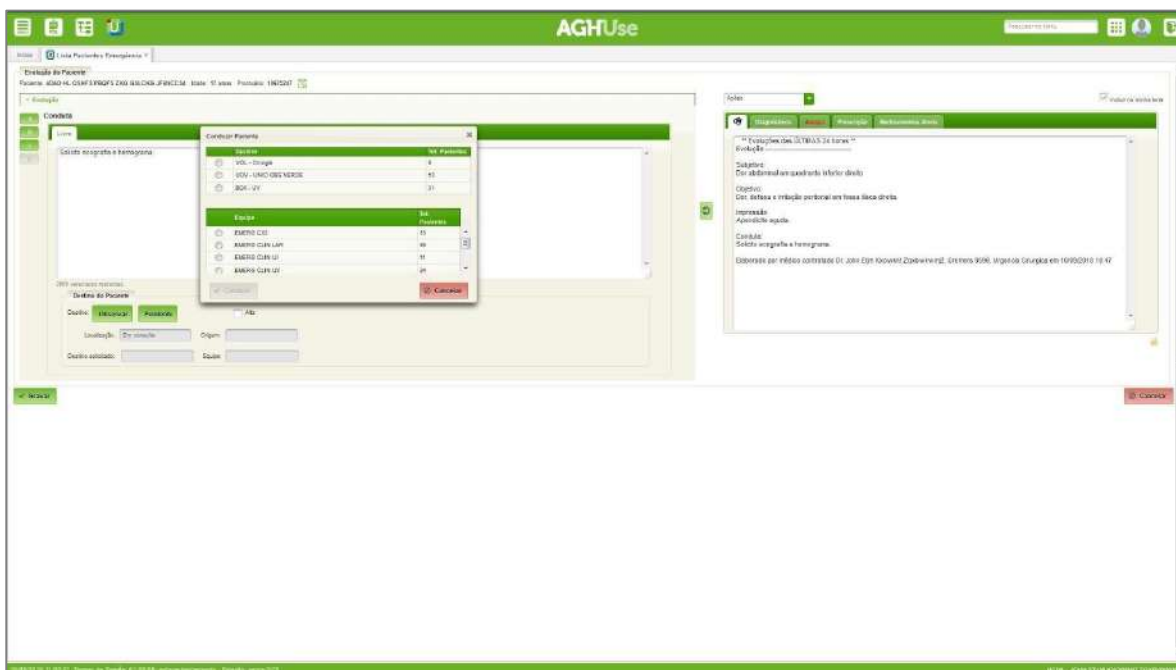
AGHUse

Início | Lista Pacientes Emergência

Evolução do Paciente
Paciente: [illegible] Idade: 11 anos Prontuário: 1167/207

Evolução

Conduta

Livre

Solicito ecografia e hemograma.

Destino do Paciente
Destino: Internar Pendente
Alta
Localização: Em consulta Origem:
Destino solicitado: Equipe:

Conduzir Paciente

| | Opções | Tot. Pacientes |
|---|---|---|
| | VOL - Urologia | 4 |
| | UOV - UNID OBS VERDE | 51 |
| | BOX - UY | 31 |

| | Equipe | Tot. Pacientes |
|---|---|---|
| | EMERG CIG | 15 |
| | EMERG CLIN LAR | 46 |
| | EMERG CLIN UI | 11 |
| | EMERG CLIN UY | 21 |

Conduzir
Cancelar

Notas

Visualizar evolução

Diagnósticos | Exames | Prescrição | Medicamentos

** Evoluções das ÚLTIMAS 24 horas **
Evolução

Subjetivo:
Dor abdominal em quadrante inferior direito

Objetivo:
Dor, defesa e irritação peritonial em fossa ilíaca direita.

Impressão:
Apendicite aguda.

Conduta:
Solicito ecografia e hemograma.

Elaborado por: Médico contratado Dr. John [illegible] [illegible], Cremers 9096, Urgência Cirúrgica em 10/09/2018 10:47

Gravar
Cancelar